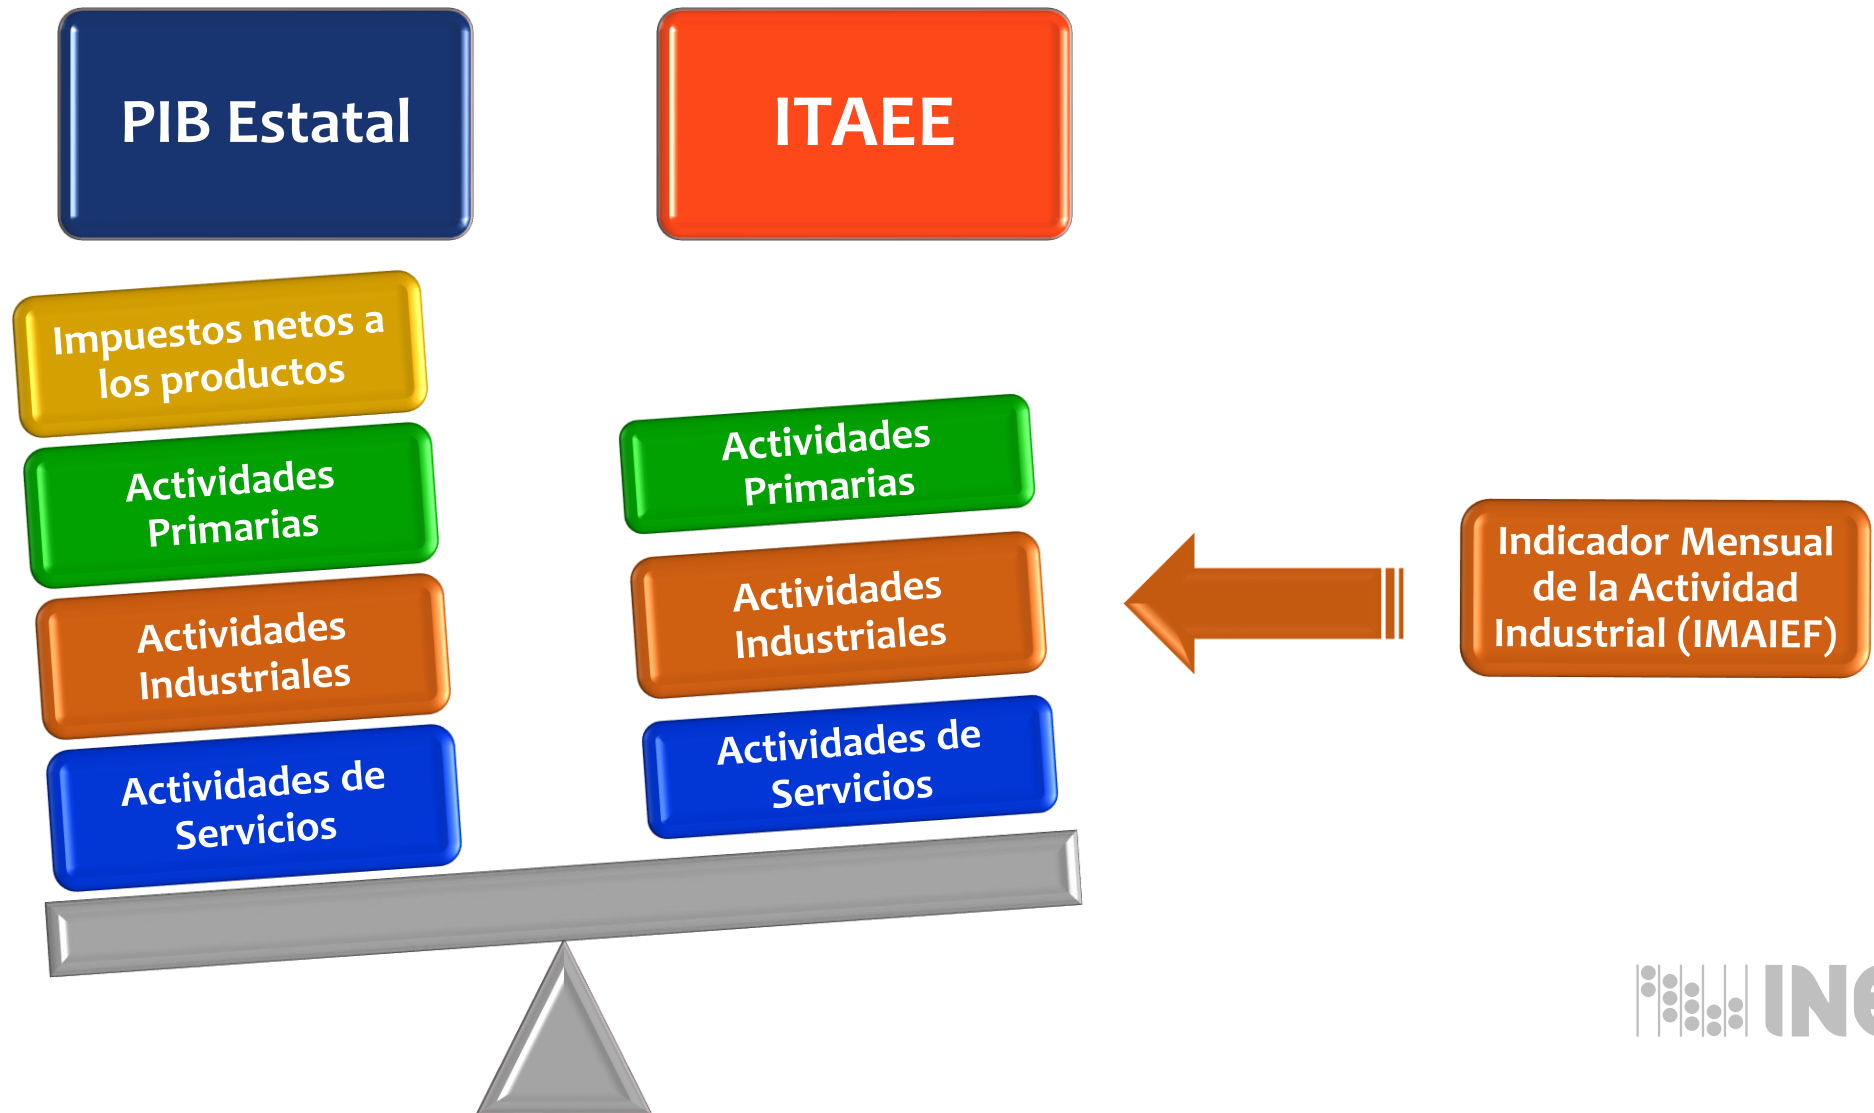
PIB Estatal

ITAEE

Impuestos netos a los productos

Actividades Primarias

Actividades Industriales

Actividades de Servicios

Actividades Primarias

Actividades Industriales

Actividades de Servicios

Indicador Mensual de la Actividad Industrial (IMAIEF)

INE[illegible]